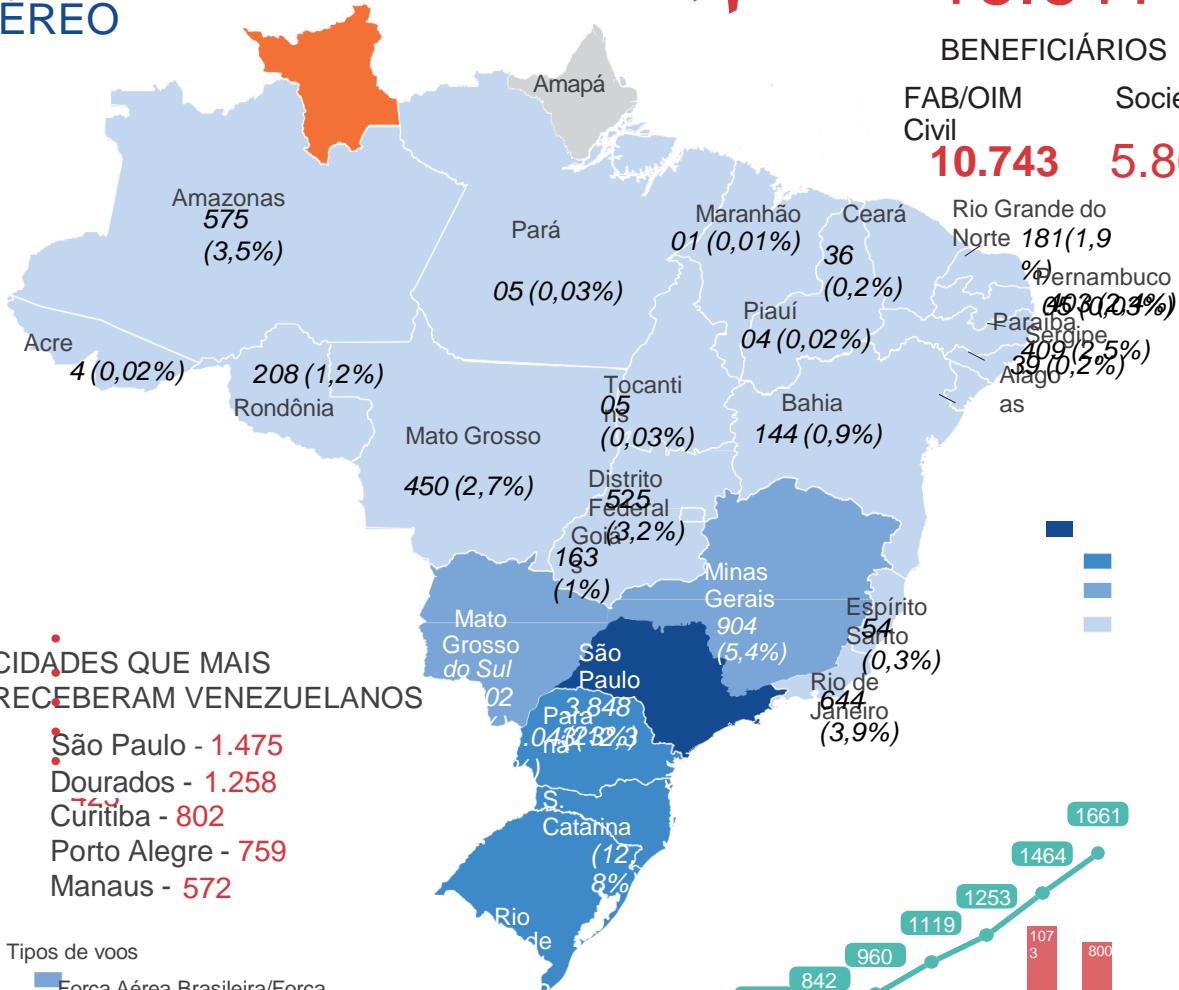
EREO

BENEFICIÁRIOS

FAB/OIM Civil
10.743

Socie
5.8

Amapá

Amazonas
575
(3,5%)

Pará
05 (0,03%)

Maranhão
01 (0,01%)

Ceará
36
(0,2%)

Rio Grande do Norte 181(1,9%)

Pernambuco
403 (2,4%)
05 (0,03%)

Paraíba
409 (2,5%)

Sergipe
39 (0,2%)

Alagoas

Piauí
04 (0,02%)

Acre
4 (0,02%)

208 (1,2%)
Rondônia

Tocantins
05
(0,03%)

Bahia
144 (0,9%)

Mato Grosso
450 (2,7%)

Distrito Federal
525
(3,2%)

Goiás
163
(1%)

Minas Gerais
904
(5,4%)

Espírito Santo
54
(0,3%)

Mato Grosso do Sul
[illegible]02

São Paulo
3.848

Rio de Janeiro
644
(3,9%)

Paraná
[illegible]

S. Catarina
(12,8%)

Rio Grande

CIDADES QUE MAIS RECEBERAM VENEZUELANOS

São Paulo - 1.475
Dourados - 1.258
Curitiba - 802
Porto Alegre - 759
Manaus - 572

Tipos de voos
Força Aérea Brasileira/Força

1661
1464
1253
1119
960
842
1073
800